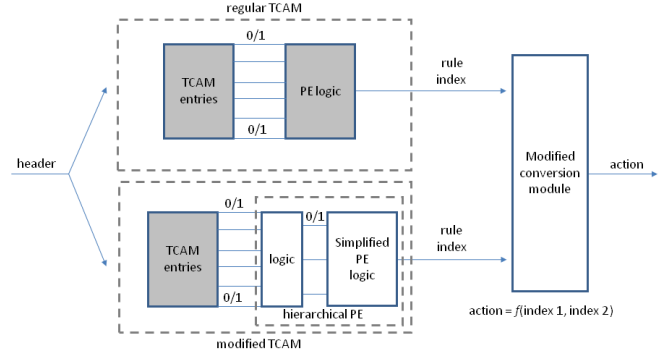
regular TCAM

0/1

TCAM entries

PE logic

0/1

rule index

header

Modified conversion module

action

0/1

TCAM entries

0/1

logic

Simplified PE logic

0/1

rule index

hierarchical PE

modified TCAM

action = $f$(index 1, index 2)